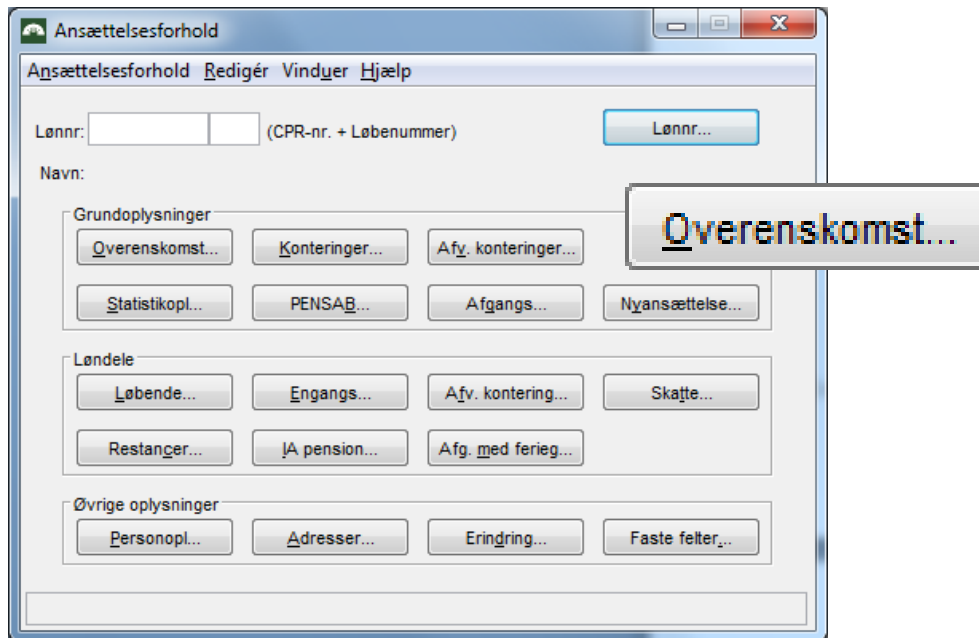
Ansættelsesforhold

Ansættelsesforhold Redigér Vinduer Hjælp

Lønnr: (CPR-nr. + Løbenummer)

Lønnr...

Navn:

Overenskomst...

Grundoplysninger

Overenskomst... Konteringer... Afv. konteringer...

Statistikopl... PENSAB... Afgangs... Nyansættelse...

Løndele

Løbende... Engangs... Afv. kontering... Skatte...

Restancer... IA pension... Afg. med ferieg...

Øvrige oplysninger

Personopl... Adresser... Erindring... Faste felter...